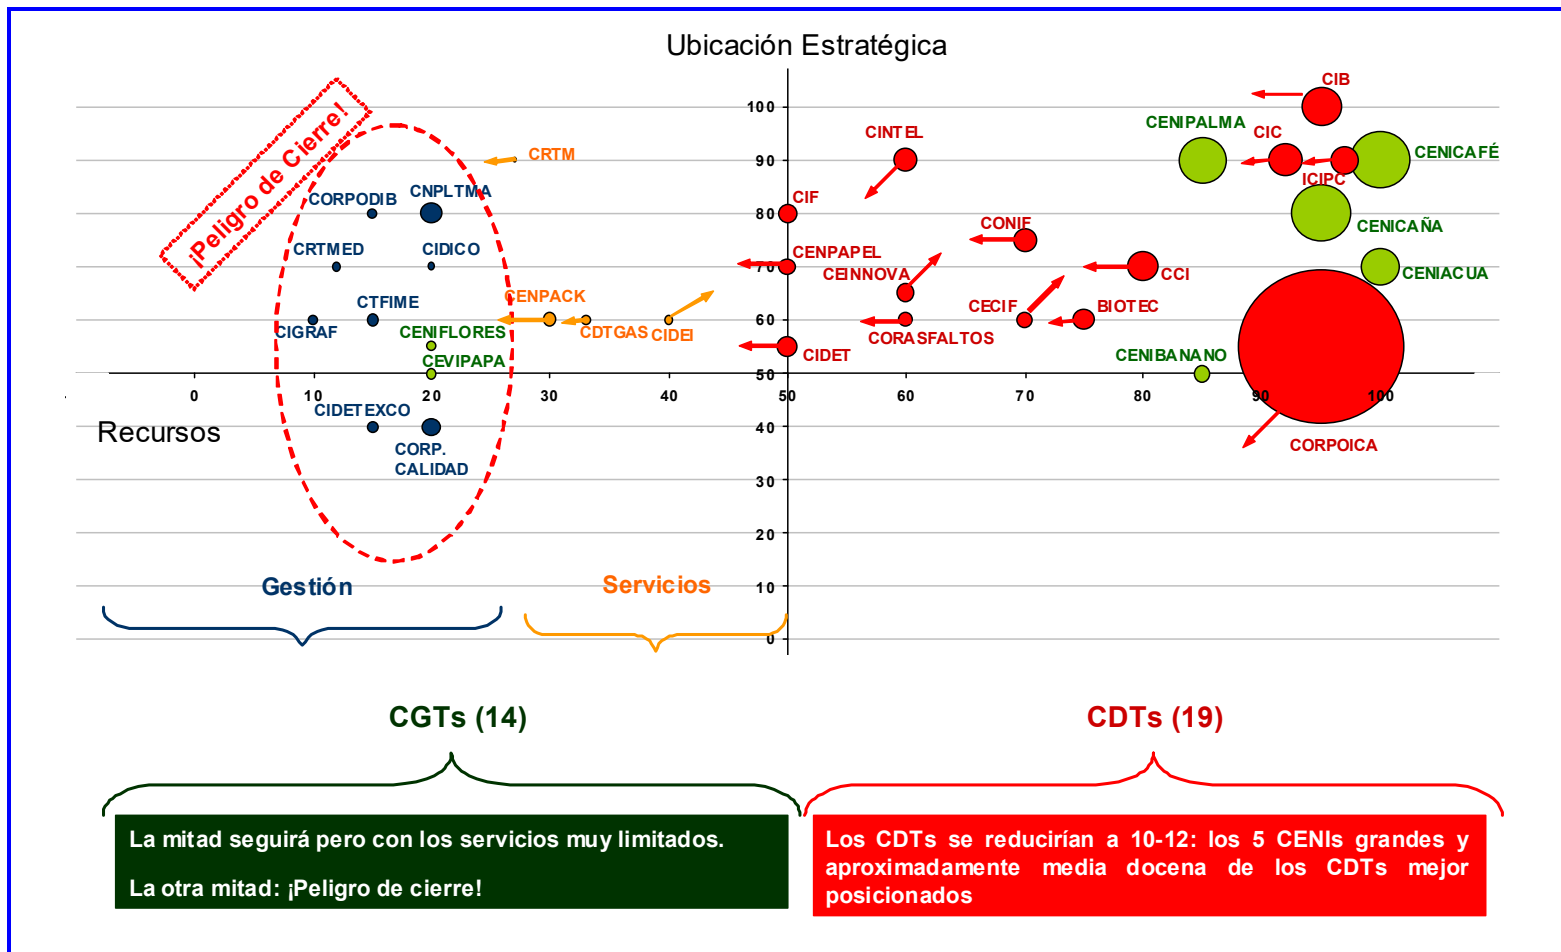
Ubicación Estratégica

¡Peligro de Cierre!

100
90
80
70
60
50
40
30
20
10
0

0 10 20 30 40 50 60 70 80 90 100

Recursos

CRTM
CORPODIB
CNPLTMA
CRTMED
CIDICO
CTFIME
CIGRAF
CENIFLORES
CEVIPAPA
CENPACK
CDTGAS
CIDEI
CIDETEXCO
CORP. CALIDAD

CINTEL
CIF
CENPAPEL
CEINNOVA
CONIF
CECIF
CORASFALTOS
CIDET
BIOTEC
CCI
CIB
CIC
ICIPC
CENIPALMA
CENICAFÉ
CENICAÑA
CENIACUA
CENIBANANO
CORPOICA

Gestión
Servicios

CGTs (14)
CDTs (19)

La mitad seguirá pero con los servicios muy limitados.

La otra mitad: ¡Peligro de cierre!

Los CDTs se reducirían a 10-12: los 5 CENIs grandes y aproximadamente media docena de los CDTs mejor posicionados